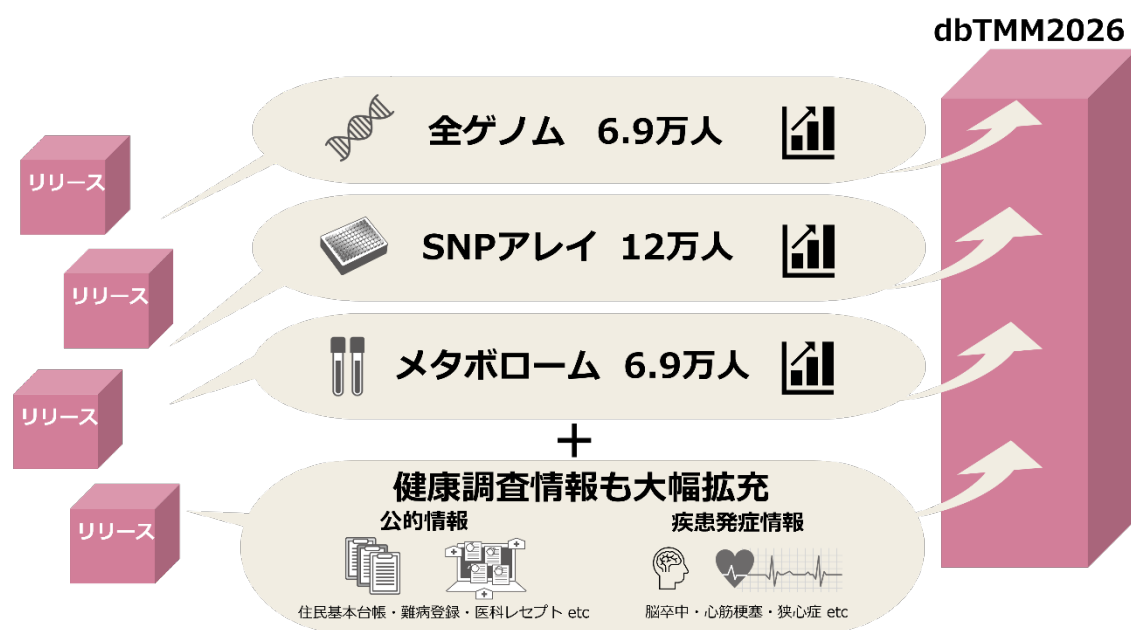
dbTMM2026

リリース

リリース

リリース

リリース

全ゲノム 6.9万人

SNPアレイ 12万人

メタボローム 6.9万人

＋

健康調査情報も大幅拡充

公的情報

住民基本台帳・難病登録・医科レセプト etc

疾患発症情報

脳卒中・心筋梗塞・狭心症 etc